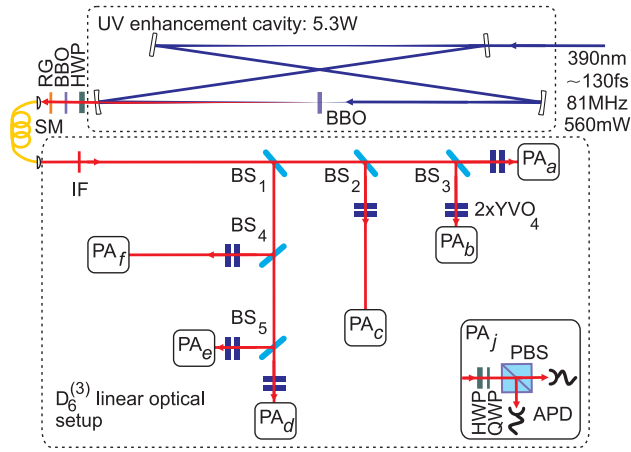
UV enhancement cavity: 5.3W

390nm
~130fs
81MHz
560mW

RG
BBO
HWP

SM

BBO

IF

BS$_1$

BS$_2$

BS$_3$

PA$_a$

2xYVO$_4$

PA$_b$

BS$_4$

PA$_f$

PA$_c$

BS$_5$

PA$_e$

PA$_d$

PA$_j$

PBS

HWP
QWP

APD

D$_6^{(3)}$ linear optical setup